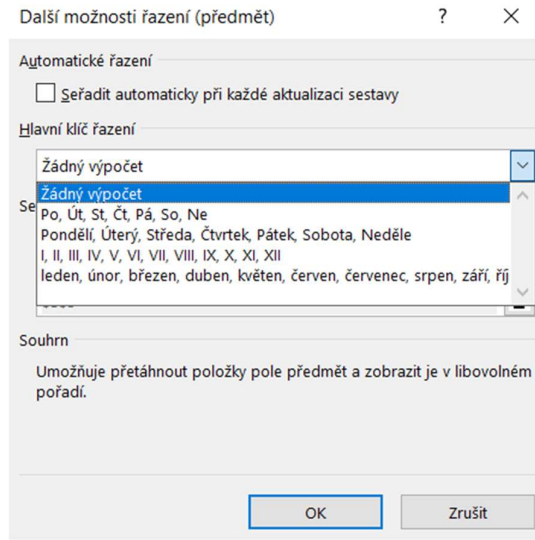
Další možnosti řazení (předmět) ? ×

Automatické řazení

Seřadit automaticky při každé aktualizaci sestavy

Hlavní klíč řazení

Žádný výpočet

Se

Žádný výpočet
Po, Út, St, Čt, Pá, So, Ne
Pondělí, Úterý, Středa, Čtvrtek, Pátek, Sobota, Neděle
I, II, III, IV, V, VI, VII, VIII, IX, X, XI, XII
leden, únor, březen, duben, květen, červen, červenec, srpen, září, říj

Souhrn

Umožňuje přetáhnout položky pole předmět a zobrazit je v libovolném pořadí.

OK Zrušit